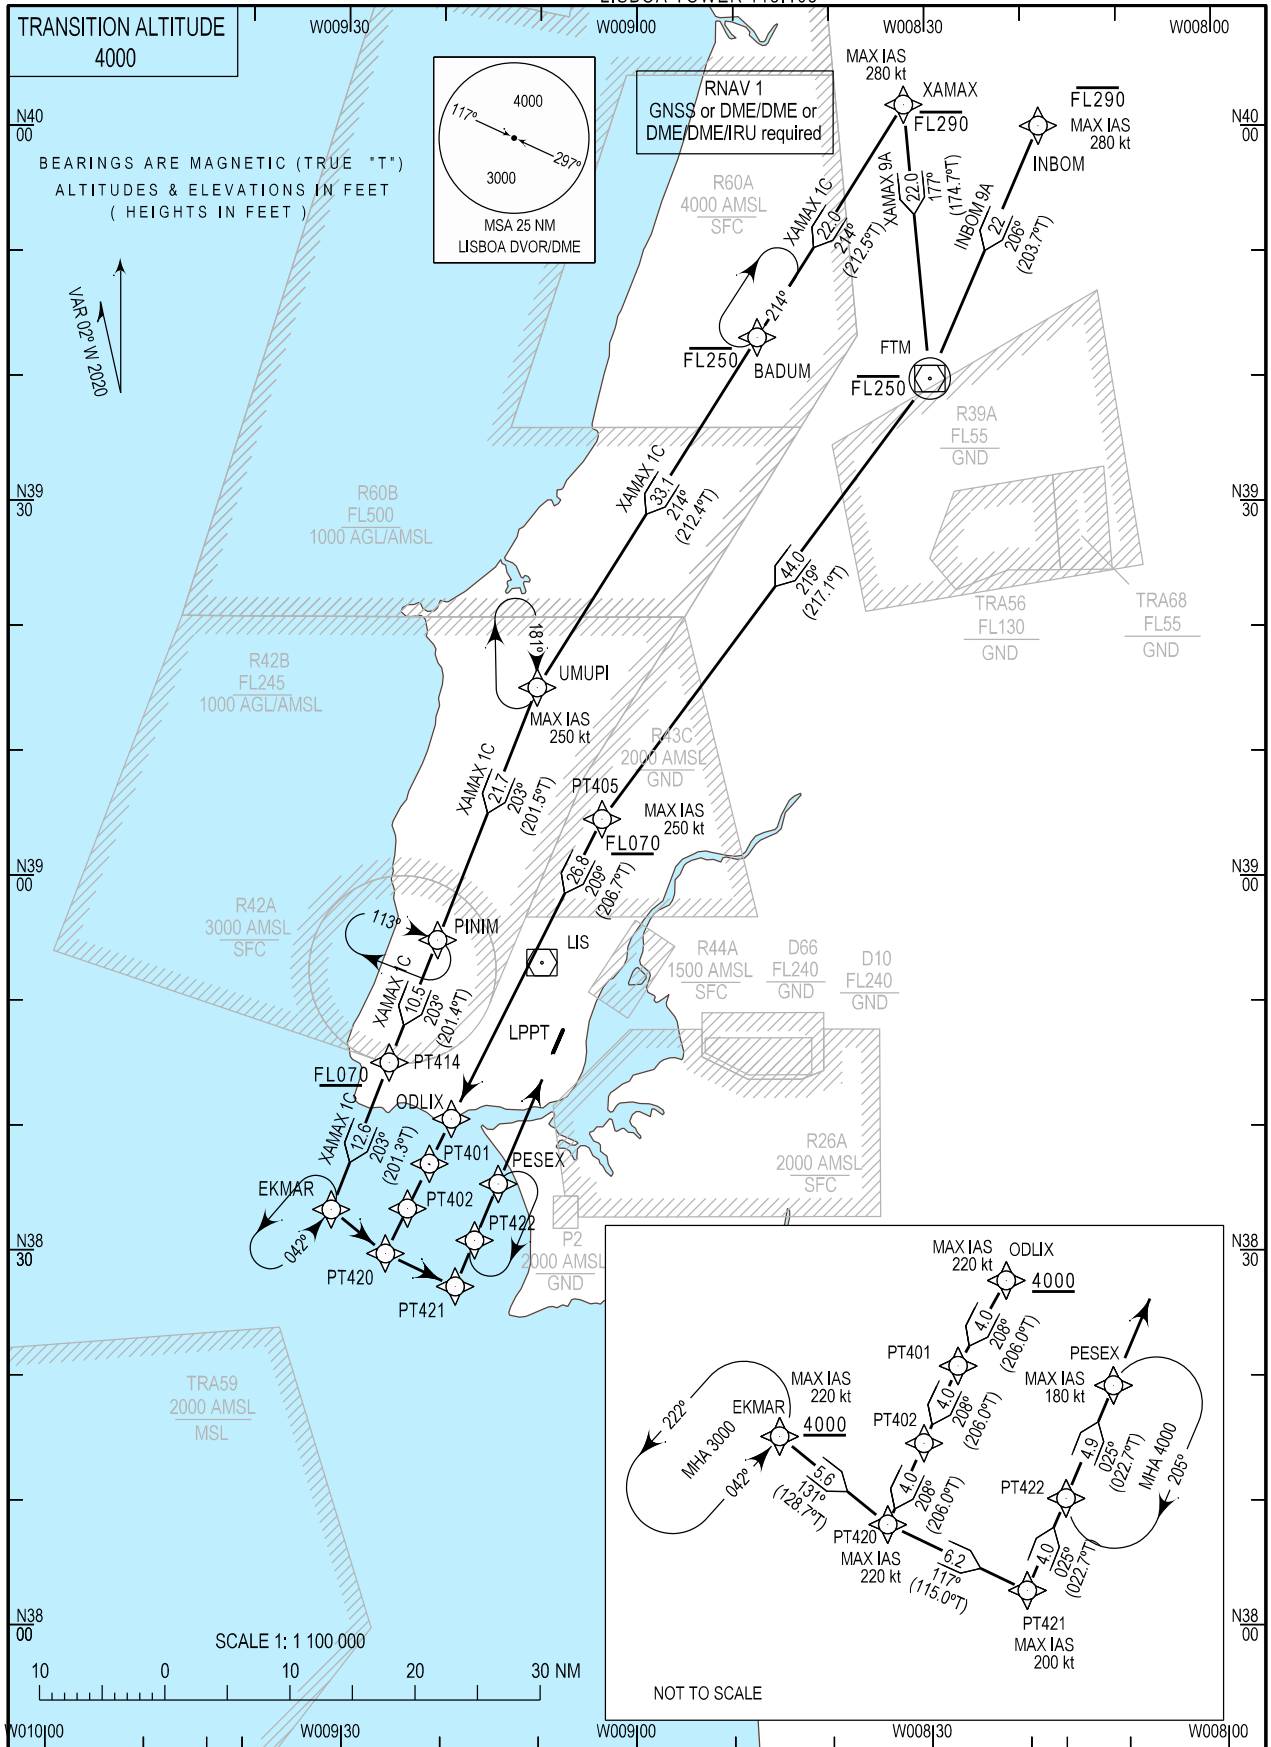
LISBOA TOWER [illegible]

TRANSITION ALTITUDE
4000

W009 30   W009 00   W008 30   W008 00

N40
00

BEARINGS ARE MAGNETIC (TRUE "T")
ALTITUDES & ELEVATIONS IN FEET
(HEIGHTS IN FEET)

VAR 02° W 2020

117°
4000
297°
3000
MSA 25 NM
LISBOA DVOR/DME

RNAV 1
GNSS or DME/DME or
DME/DME/IRU required

R60A
4000 AMSL
SFC

MAX IAS
280 kt
XAMAX
FL290

FL290
MAX IAS
280 kt
INBOM

XAMAX 1C
22.0
214°
(212.5°T)

XAMAX 9A
22.0
177°
(174.7°T)

INBOM 9A
22
206°
(203.7°T)

214°
FL250
BADUM

FTM
FL250

R39A
FL55
GND

N39
30

R60B
FL500
1000 AGL/AMSL

XAMAX 1C
33.1
214°
(212.4°T)

44.0
219°
(217.1°T)

TRA56
FL130
GND

TRA68
FL55
GND

R42B
FL245
1000 AGL/AMSL

181°
UMUPI
MAX IAS
250 kt

R43C
2000 AMSL
GND

XAMAX 1C
21.7
203°
(201.5°T)

PT405
MAX IAS
250 kt
FL070

26.8
209°
(206.7°T)

N39
00

R42A
3000 AMSL
SFC

113°
PINIM

LIS

R44A
1500 AMSL
SFC

D66
FL240
GND

D10
FL240
GND

XAMAX 1C
10.5
203°
(201.4°T)

LPPT

PT414
FL070
ODLIX

XAMAX 1C
12.6
203°
(201.3°T)

PT401
PESEX

R26A
2000 AMSL
SFC

EKMAR
PT402
PT422
042°

N38
30

PT420
PT421

P2
2000 AMSL
GND

MAX IAS
220 kt
ODLIX
4000

4.0
208°
(206.0°T)

PT401

PESEX
MAX IAS
180 kt

4.0
208°
(206.0°T)

PT402

222°
MHA 3000
EKMAR
MAX IAS
220 kt
4000
042°

5.6
131°
(128.7°T)

4.0
208°
(206.0°T)

4.9
025°
(022.7°T)

MHA 4000
205°

PT422

PT420
MAX IAS
220 kt

6.2
117°
(115.0°T)

4.0
025°
(022.7°T)

PT421
MAX IAS
200 kt

TRA59
2000 AMSL
MSL

N38
00

SCALE 1: 1 100 000
10 0 10 20 30 NM

NOT TO SCALE

W010 00   W009 30   W009 00   W008 30   W008 00